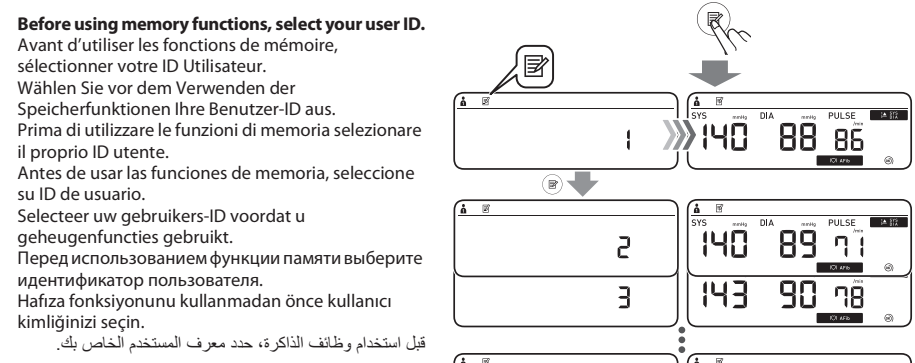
**Before using memory functions, select your user ID.**
Avant d'utiliser les fonctions de mémoire, sélectionner votre ID Utilisateur.
Wählen Sie vor dem Verwenden der Speicherfunktionen Ihre Benutzer-ID aus.
Prima di utilizzare le funzioni di memoria selezionare il proprio ID utente.
Antes de usar las funciones de memoria, seleccione su ID de usuario.
Selecteer uw gebruikers-ID voordat u geheugenfuncties gebruikt.
Перед использованием функции памяти выберите идентификатор пользователя.
Hafıza fonksiyonunu kullanmadan önce kullanıcı kimliğinizi seçin.
قبل استخدام وظائف الذاكرة، حدد معرف المستخدم الخاص بك.

1

SYS mmHg DIA mmHg PULSE /min
140 88 86
AFib

2

SYS mmHg DIA mmHg PULSE /min
140 89 71
AFib

3

143 90 78
AFib